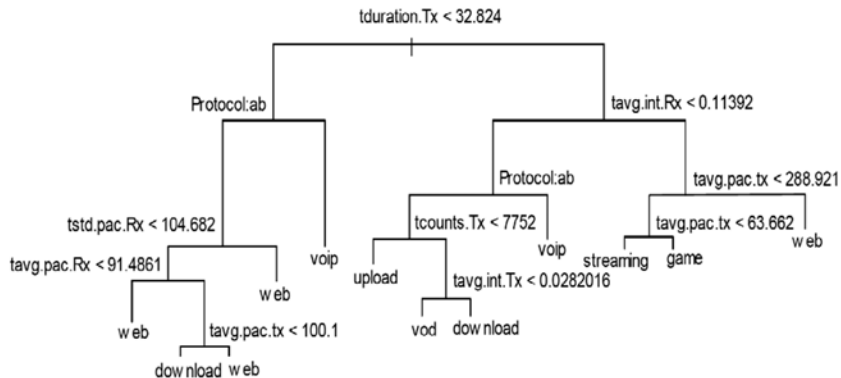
tduration.Tx < 32.824

Protocol:ab

tavg.int.Rx < 0.11392

tstd.pac.Rx < 104.682

voip

Protocol:ab

tavg.pac.tx < 288.921

tavg.pac.Rx < 91.4861

web

tcounts.Tx < 7752

voip

tavg.pac.tx < 63.662

web

web

tavg.pac.tx < 100.1

upload

tavg.int.Tx < 0.0282016

streaming

game

download

web

vod

download